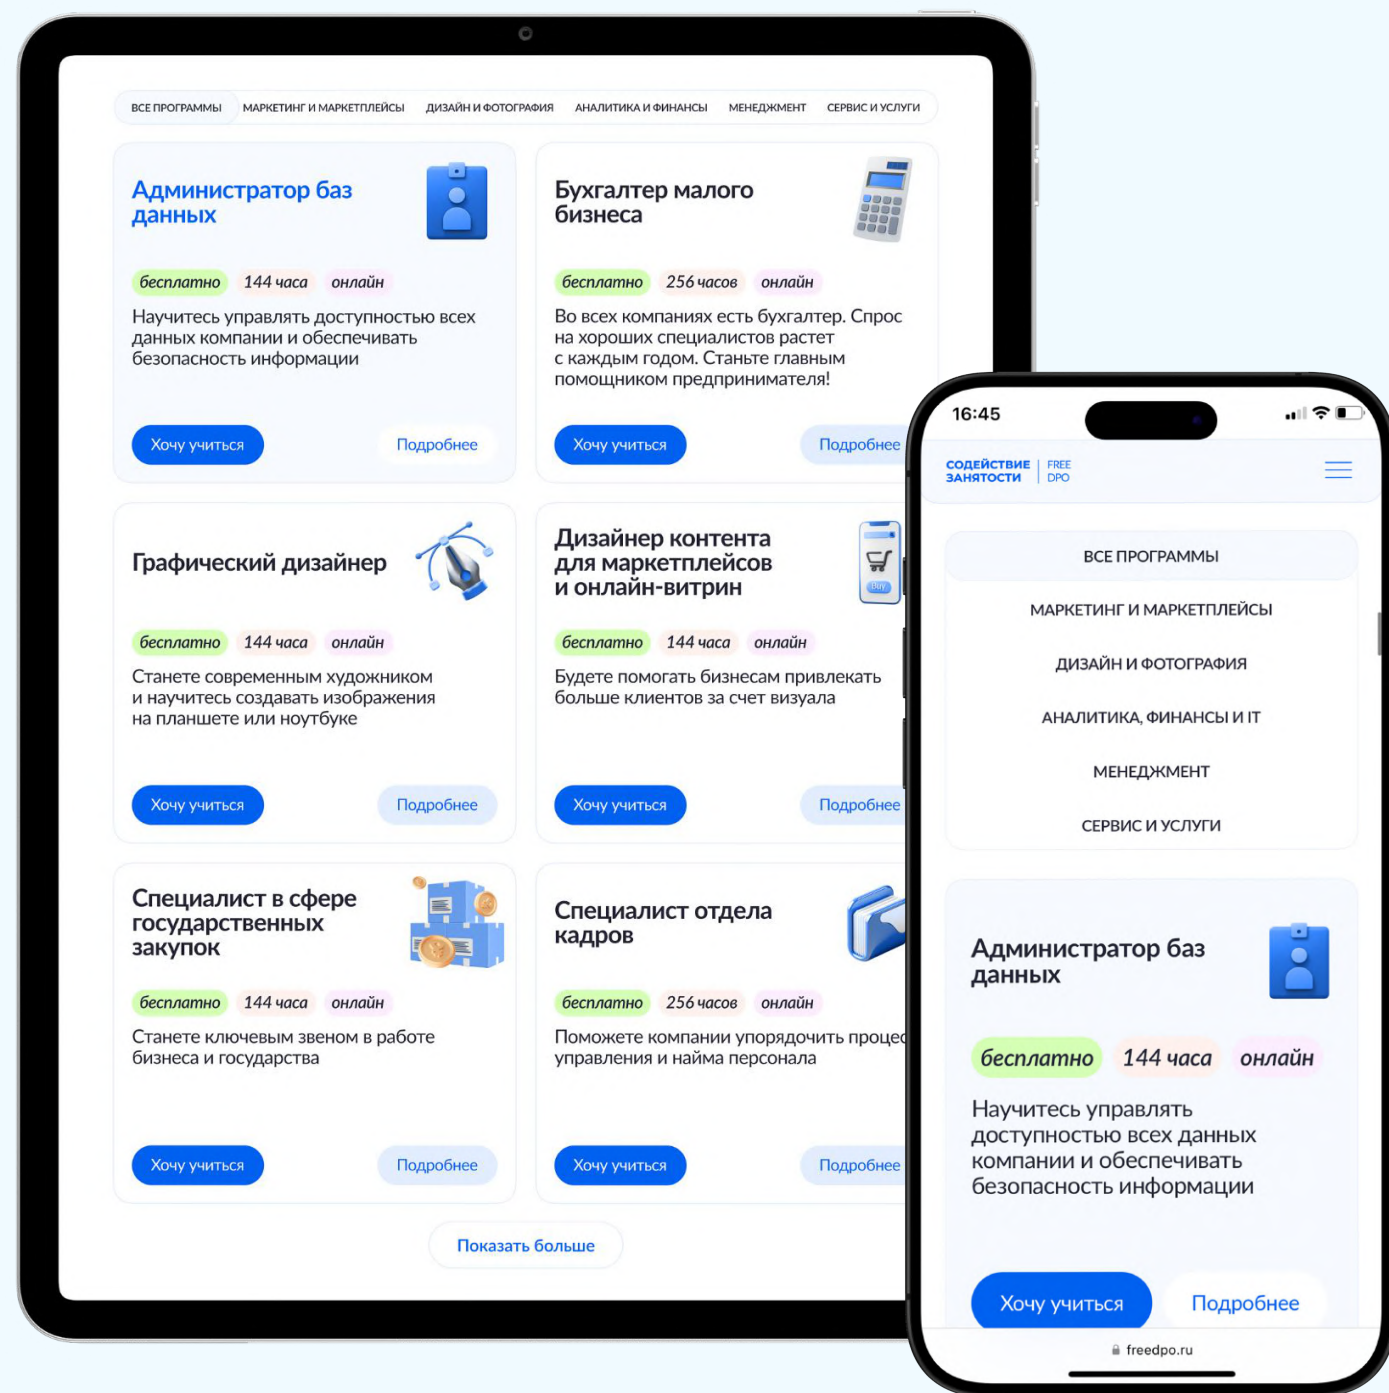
ВСЕ ПРОГРАММЫ МАРКЕТИНГ И МАРКЕТПЛЕЙСЫ ДИЗАЙН И ФОТОГРАФИЯ АНАЛИТИКА И ФИНАНСЫ МЕНЕДЖМЕНТ СЕРВИС И УСЛУГИ

Администратор баз данных

бесплатно 144 часа онлайн

Научитесь управлять доступностью всех данных компании и обеспечивать безопасность информации

Хочу учиться Подробнее

Бухгалтер малого бизнеса

бесплатно 256 часов онлайн

Во всех компаниях есть бухгалтер. Спрос на хороших специалистов растет с каждым годом. Станьте главным помощником предпринимателя!

Хочу учиться Подробнее

Графический дизайнер

бесплатно 144 часа онлайн

Станете современным художником и научитесь создавать изображения на планшете или ноутбуке

Хочу учиться Подробнее

Дизайнер контента для маркетплейсов и онлайн-витрин

бесплатно 144 часа онлайн

Будете помогать бизнесам привлекать больше клиентов за счет визуала

Хочу учиться Подробнее

Специалист в сфере государственных закупок

бесплатно 144 часа онлайн

Станете ключевым звеном в работе бизнеса и государства

Хочу учиться Подробнее

Специалист отдела кадров

бесплатно 256 часов онлайн

Поможете компании упорядочить процес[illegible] управления и найма персонала

Хочу учиться Подробнее

Показать больше

16:45

СОДЕЙСТВИЕ ЗАНЯТОСТИ FREE DPO

ВСЕ ПРОГРАММЫ

МАРКЕТИНГ И МАРКЕТПЛЕЙСЫ

ДИЗАЙН И ФОТОГРАФИЯ

АНАЛИТИКА, ФИНАНСЫ И IT

МЕНЕДЖМЕНТ

СЕРВИС И УСЛУГИ

Администратор баз данных

бесплатно 144 часа онлайн

Научитесь управлять доступностью всех данных компании и обеспечивать безопасность информации

Хочу учиться Подробнее

freedpo.ru